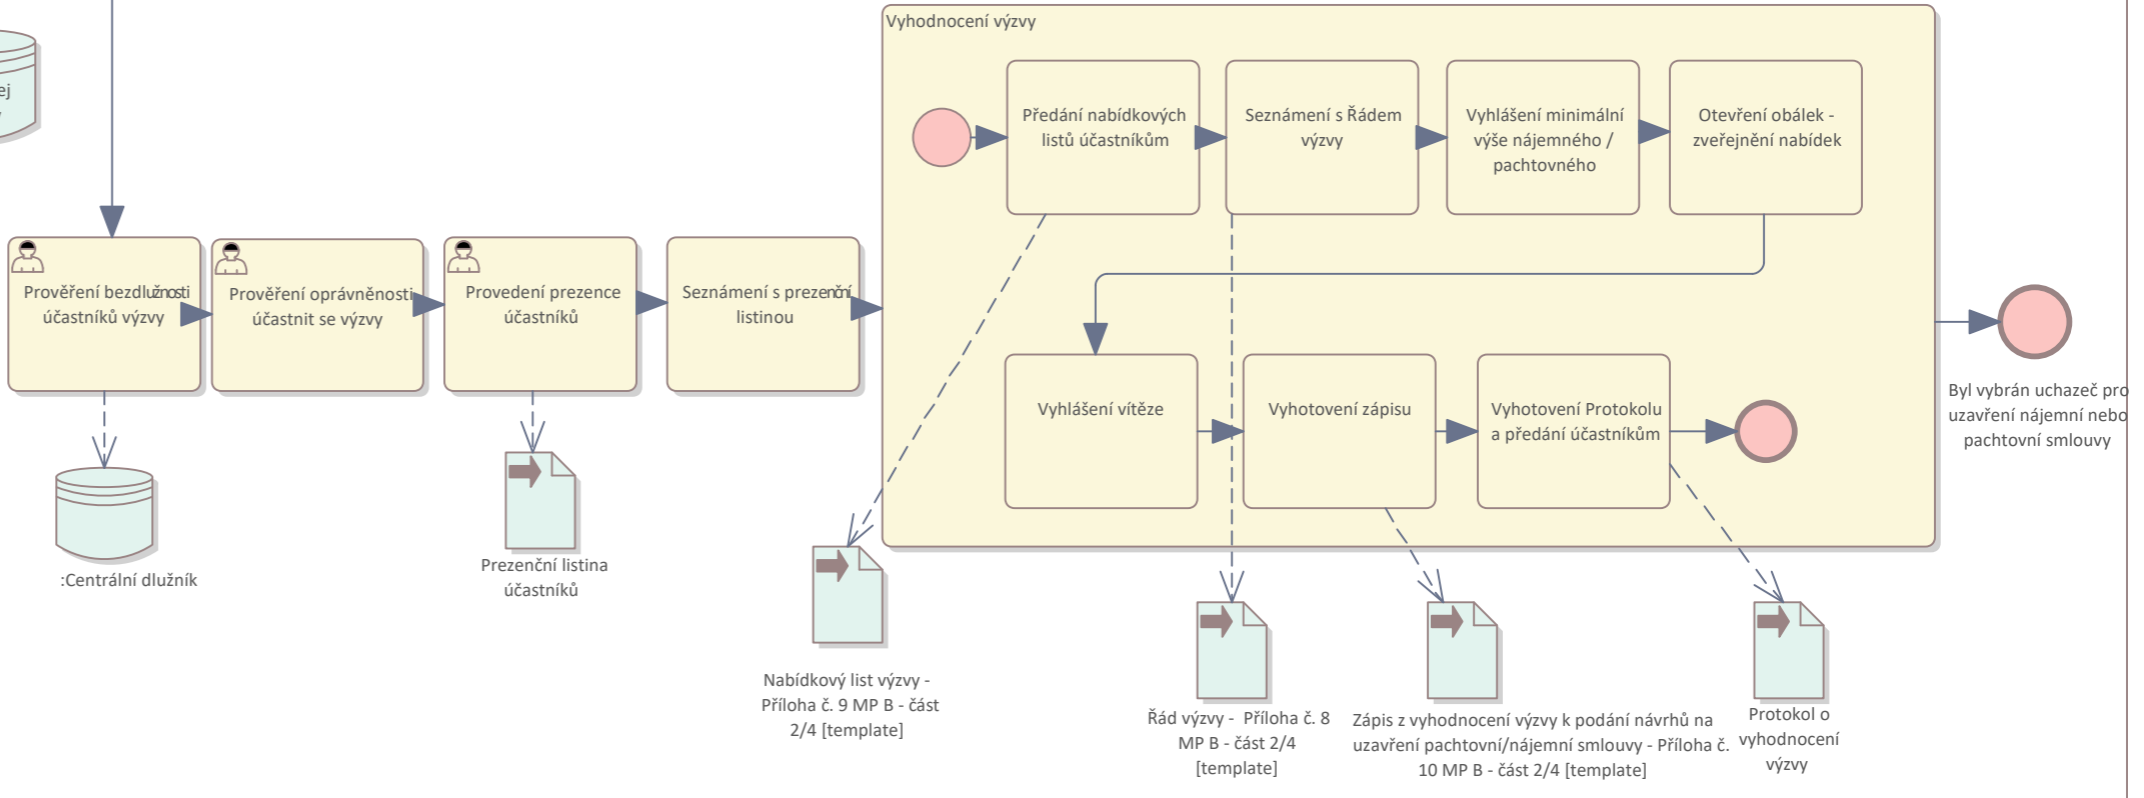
ej

Prověření bezdlužnosti účastníků výzvy

Prověření oprávněnosti účastnit se výzvy

Provedení prezence účastníků

Seznámení s prezenční listinou

:Centrální dlužník

Prezenční listina účastníků

Vyhodnocení výzvy

Předání nabídkových listů účastníkům

Seznámení s Řádem výzvy

Vyhlášení minimální výše nájemného / pachtovného

Otevření obálek - zveřejnění nabídek

Vyhlášení vítěze

Vyhotovení zápisu

Vyhotovení Protokolu a předání účastníkům

Byl vybrán uchazeč pro uzavření nájemní nebo pachtovní smlouvy

Nabídkový list výzvy - Příloha č. 9 MP B - část 2/4 [template]

Řád výzvy - Příloha č. 8 MP B - část 2/4 [template]

Zápis z vyhodnocení výzvy k podání návrhů na uzavření pachtovní/nájemní smlouvy - Příloha č. 10 MP B - část 2/4 [template]

Protokol o vyhodnocení výzvy